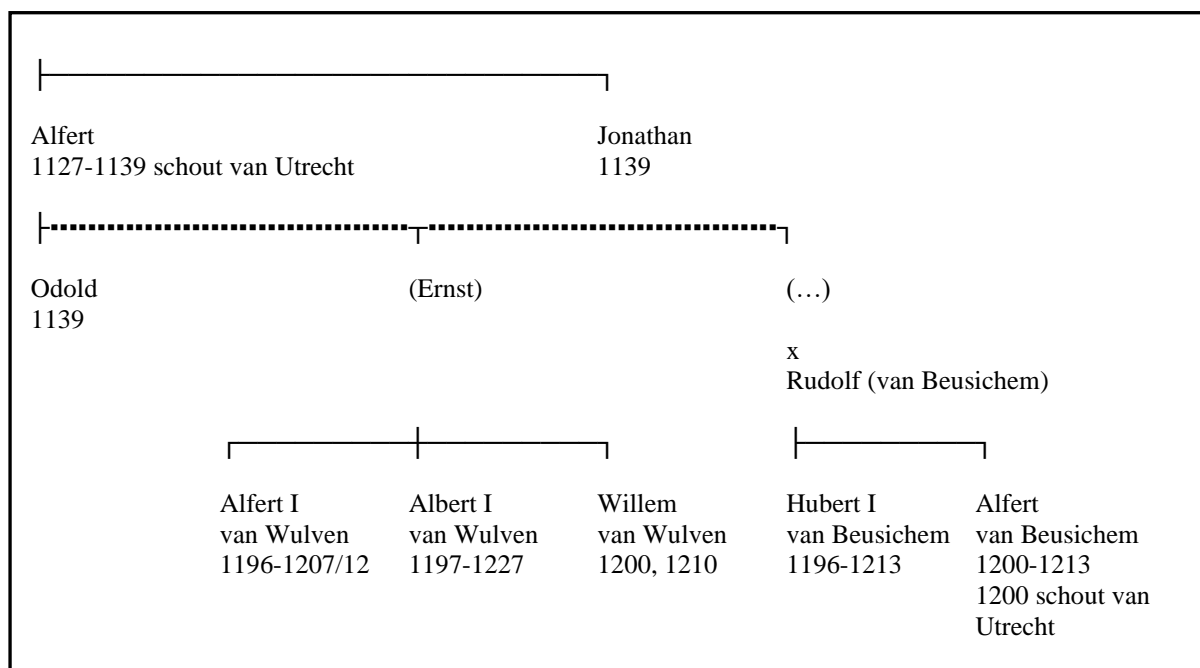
Alfert
1127-1139 schout van Utrecht

Jonathan
1139

Odold
1139

(Ernst)

(…)

x
Rudolf (van Beusichem)

Alfert I
van Wulven
1196-1207/12

Albert I
van Wulven
1197-1227

Willem
van Wulven
1200, 1210

Hubert I
van Beusichem
1196-1213

Alfert
van Beusichem
1200-1213
1200 schout van Utrecht